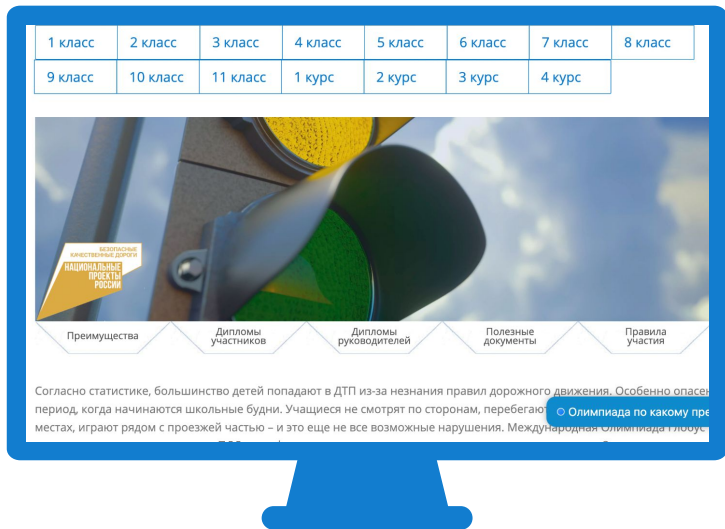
| 1 класс | 2 класс | 3 класс | 4 класс | 5 класс | 6 класс | 7 класс | 8 класс |
|---|---|---|---|---|---|---|---|
| 9 класс | 10 класс | 11 класс | 1 курс | 2 курс | 3 курс | 4 курс | |

БЕЗОПАСНЫЕ КАЧЕСТВЕННЫЕ ДОРОГИ
НАЦИОНАЛЬНЫЕ ПРОЕКТЫ РОССИИ

Преимущества
Дипломы участников
Дипломы руководителей
Полезные документы
Правила участия

Согласно статистике, большинство детей попадают в ДТП из-за незнания правил дорожного движения. Особенно опасен период, когда начинаются школьные будни. Учащиеся не смотрят по сторонам, перебегают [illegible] местах, играют рядом с проезжей частью – и это еще не все возможные нарушения. Международная Олимпиада Глобус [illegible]

Олимпиада по какому пре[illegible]